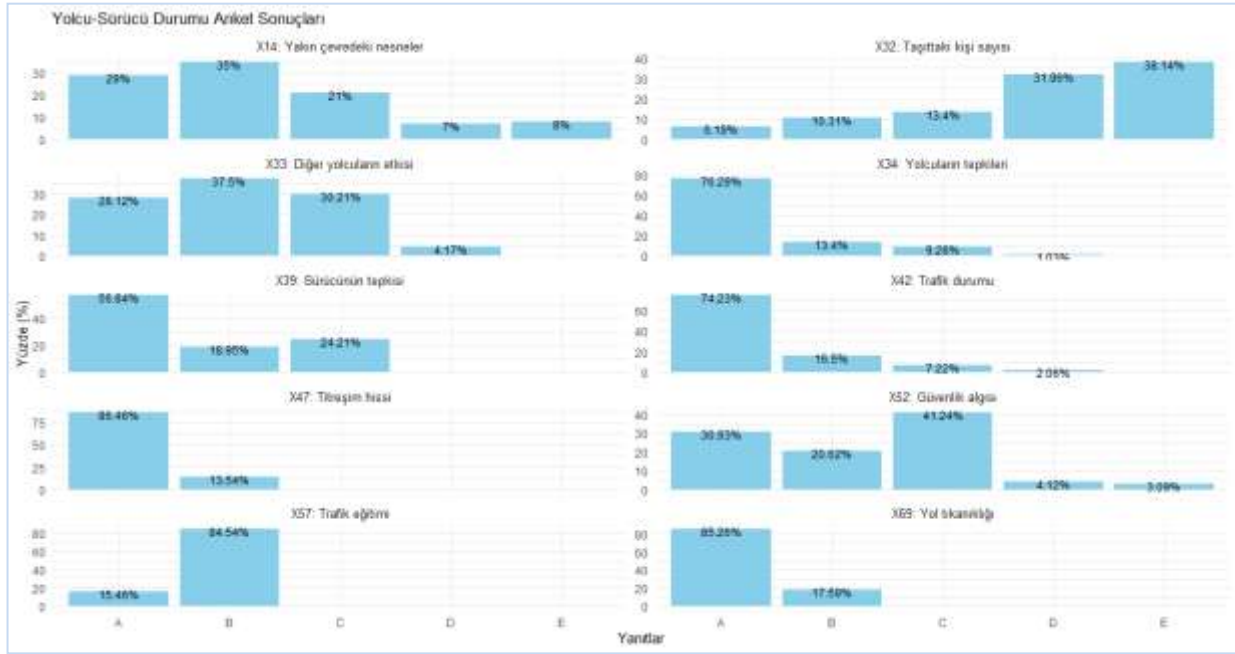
Yolcu-Sürücü Durumu Anket Sonuçları

X14: Yakın çevredeki nesneler
30
20
10
0
29%
35%
21%
7%
8%

X32: Taşıttaki kişi sayısı
40
30
20
10
0
6.19%
10.31%
13.4%
31.96%
38.14%

X33: Diğer yolcuların etkisi
30
20
10
0
28.12%
37.5%
30.21%
4.17%

X34: Yolcuların tepkileri
80
60
40
20
0
76.29%
13.4%
9.28%
1.03%

X39: Sürücünün tepkisi
40
20
0
56.84%
18.95%
24.21%

X42: Trafik durumu
60
40
20
0
74.23%
16.5%
7.22%
2.06%

X47: Titreşim hissi
75
50
25
0
86.46%
13.54%

X52: Güvenlik algısı
40
30
20
10
0
30.93%
20.62%
41.24%
4.12%
3.09%

X57: Trafik eğitimi
80
60
40
20
0
15.46%
84.54%

X69: Yol tıkanıklığı
80
60
40
20
0
85.26%
17.59%

Yüzde (%)

A B C D E
A B C D E
Yanıtlar